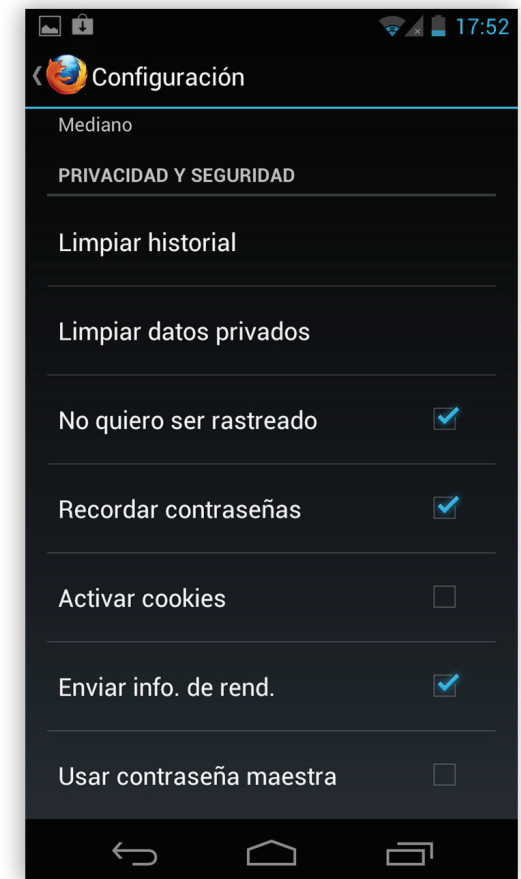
17:52

Configuración

Mediano

PRIVACIDAD Y SEGURIDAD

Limpiar historial

Limpiar datos privados

No quiero ser rastreado

Recordar contraseñas

Activar cookies

Enviar info. de rend.

Usar contraseña maestra